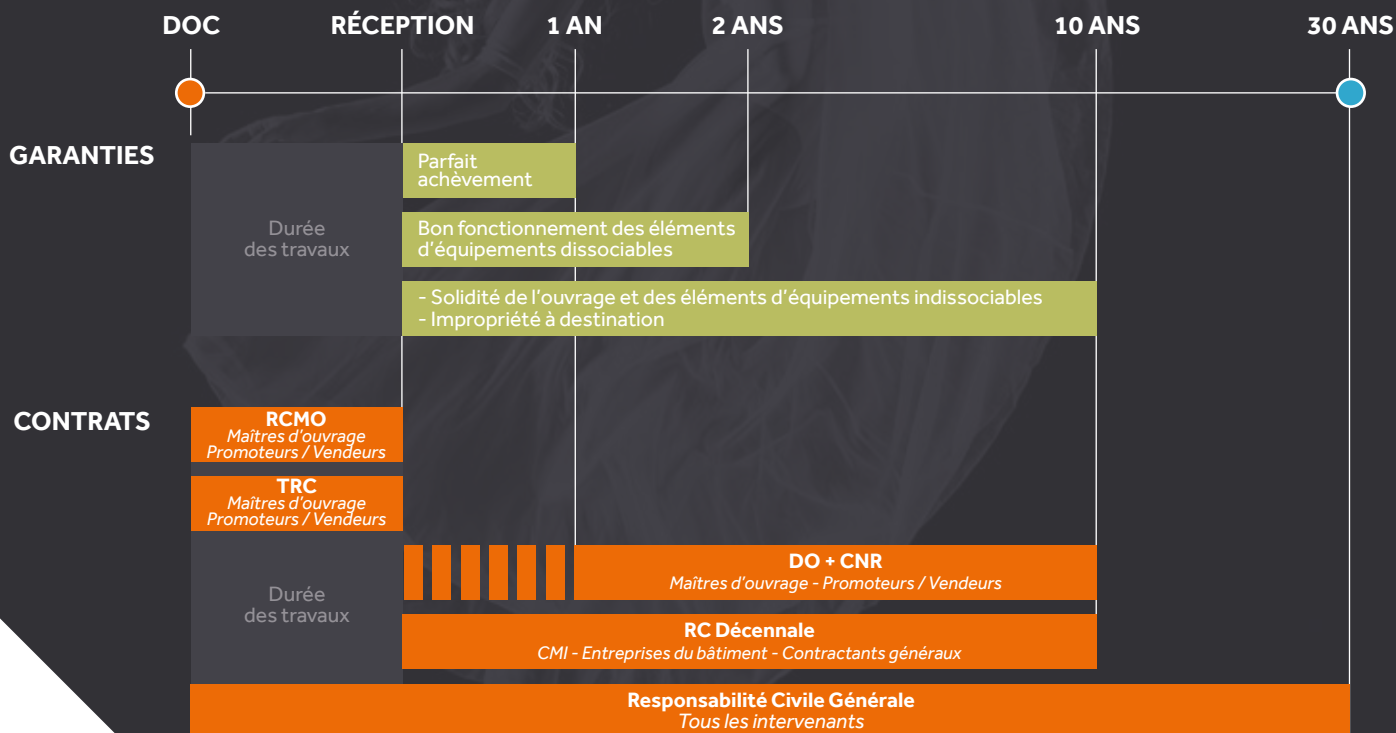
DOC RÉCEPTION 1 AN 2 ANS 10 ANS 30 ANS

GARANTIES

Durée des travaux

Parfait achèvement

Bon fonctionnement des éléments d'équipements dissociables

- Solidité de l'ouvrage et des éléments d'équipements indissociables
- Impropriété à destination

CONTRATS

RCMO
Maîtres d'ouvrage
Promoteurs / Vendeurs

TRC
Maîtres d'ouvrage
Promoteurs / Vendeurs

Durée des travaux

DO + CNR
Maîtres d'ouvrage - Promoteurs / Vendeurs

RC Décennale
CMI - Entreprises du bâtiment - Contractants généraux

Responsabilité Civile Générale
Tous les intervenants